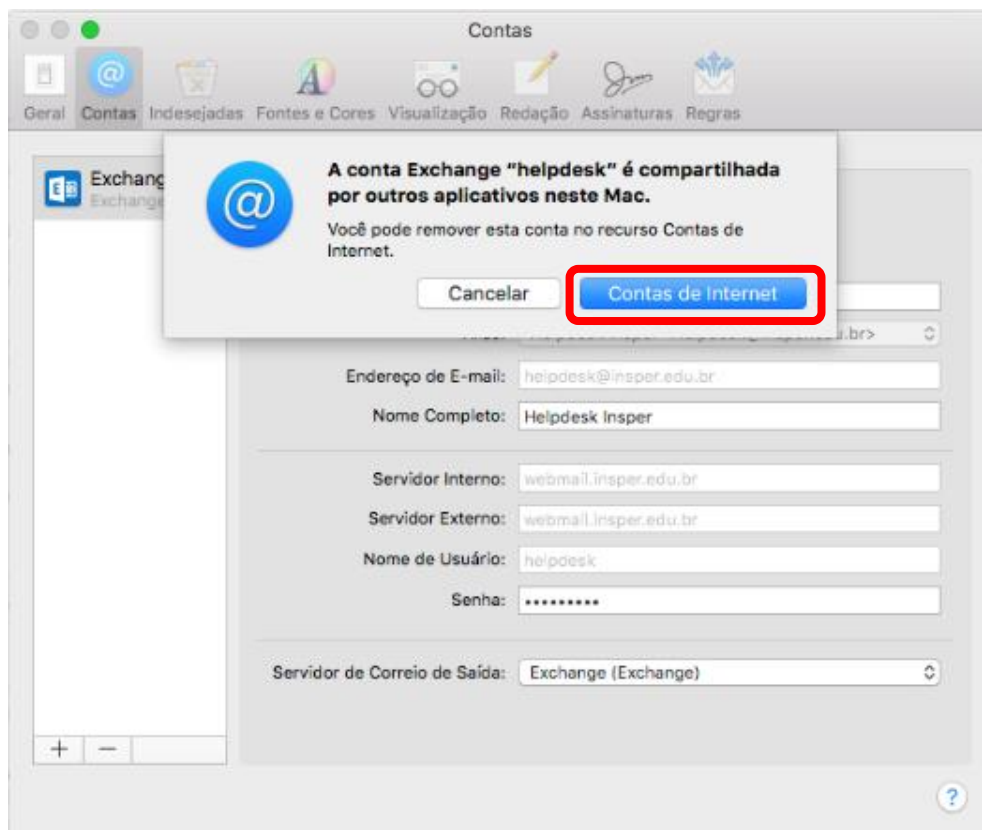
Contas

Geral Contas Indesejadas Fontes e Cores Visualização Redação Assinaturas Regras

Exchang
Exchange

A conta Exchange "helpdesk" é compartilhada por outros aplicativos neste Mac.

Você pode remover esta conta no recurso Contas de Internet.

Cancelar Contas de Internet

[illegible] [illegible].br>

Endereço de E-mail: helpdesk@insper.edu.br

Nome Completo: Helpdesk Insper

Servidor Interno: webmail.insper.edu.br

Servidor Externo: webmail.insper.edu.br

Nome de Usuário: helpdesk

Senha: •••••••••

Servidor de Correio de Saída: Exchange (Exchange)

+ −

?